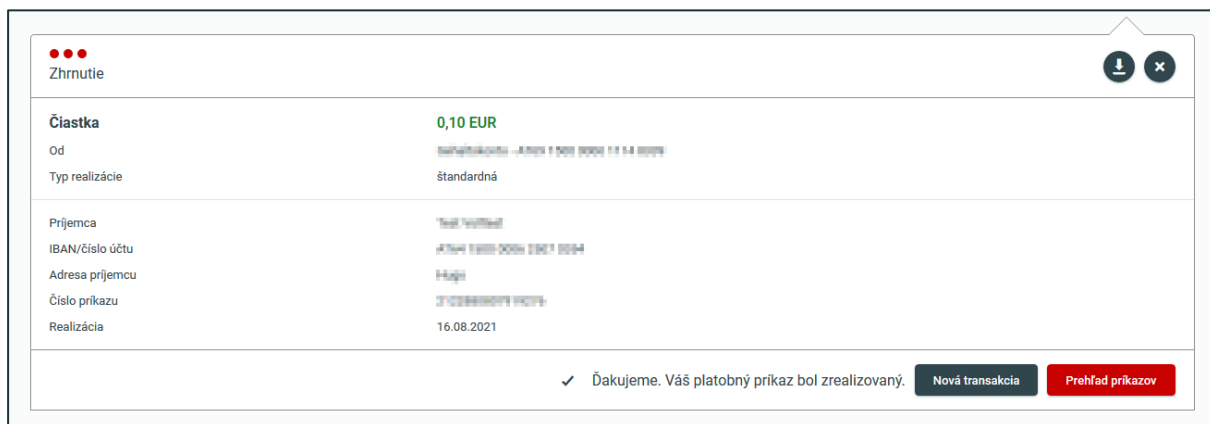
Zhrnutie

| | |
|---|---|
| Čiastka | 0,10 EUR |
| Od | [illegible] |
| Typ realizácie | štandardná |
| Príjemca | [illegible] |
| IBAN/číslo účtu | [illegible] |
| Adresa príjemcu | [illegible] |
| Číslo príkazu | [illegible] |
| Realizácia | 16.08.2021 |

✓ Ďakujeme. Váš platobný príkaz bol zrealizovaný. Nová transakcia Prehľad príkazov